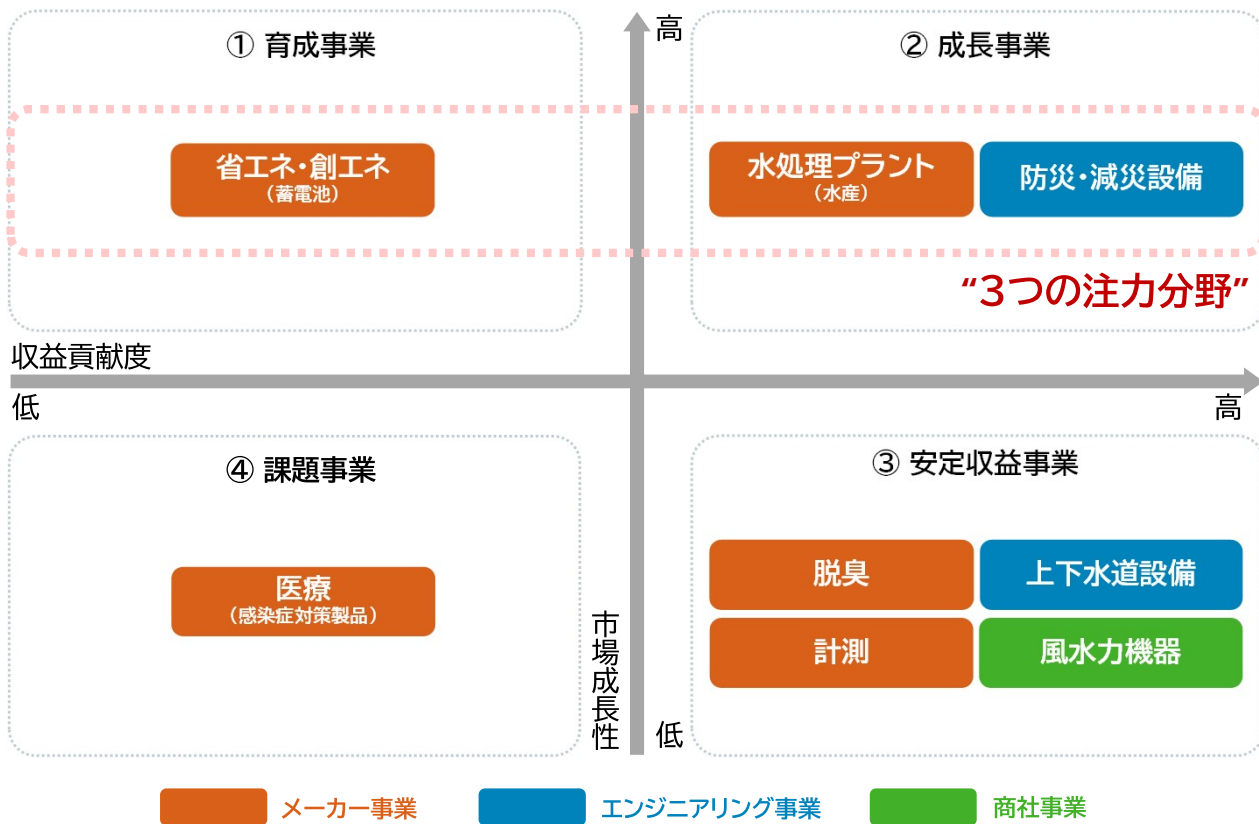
① 育成事業

高

② 成長事業

省エネ・創エネ
（蓄電池）

水処理プラント
（水産）

防災・減災設備

“3つの注力分野”

収益貢献度

低

高

④ 課題事業

③ 安定収益事業

医療
（感染症対策製品）

脱臭

上下水道設備

計測

風水力機器

市場成長性

低

メーカー事業

エンジニアリング事業

商社事業